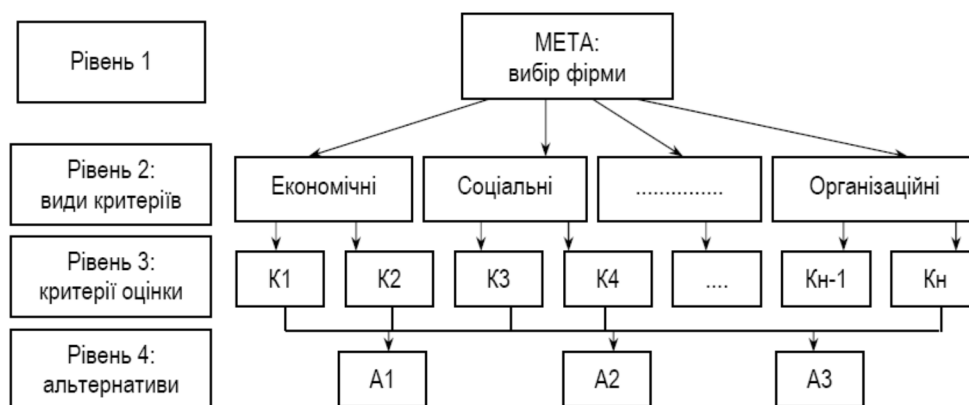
Рівень 1

МЕТА:
вибір фірми

Рівень 2:
види критеріїв

Економічні

Соціальні

..............

Організаційні

Рівень 3:
критерії оцінки

К1

К2

К3

К4

....

Кн-1

Кн

Рівень 4:
альтернативи

А1

А2

А3